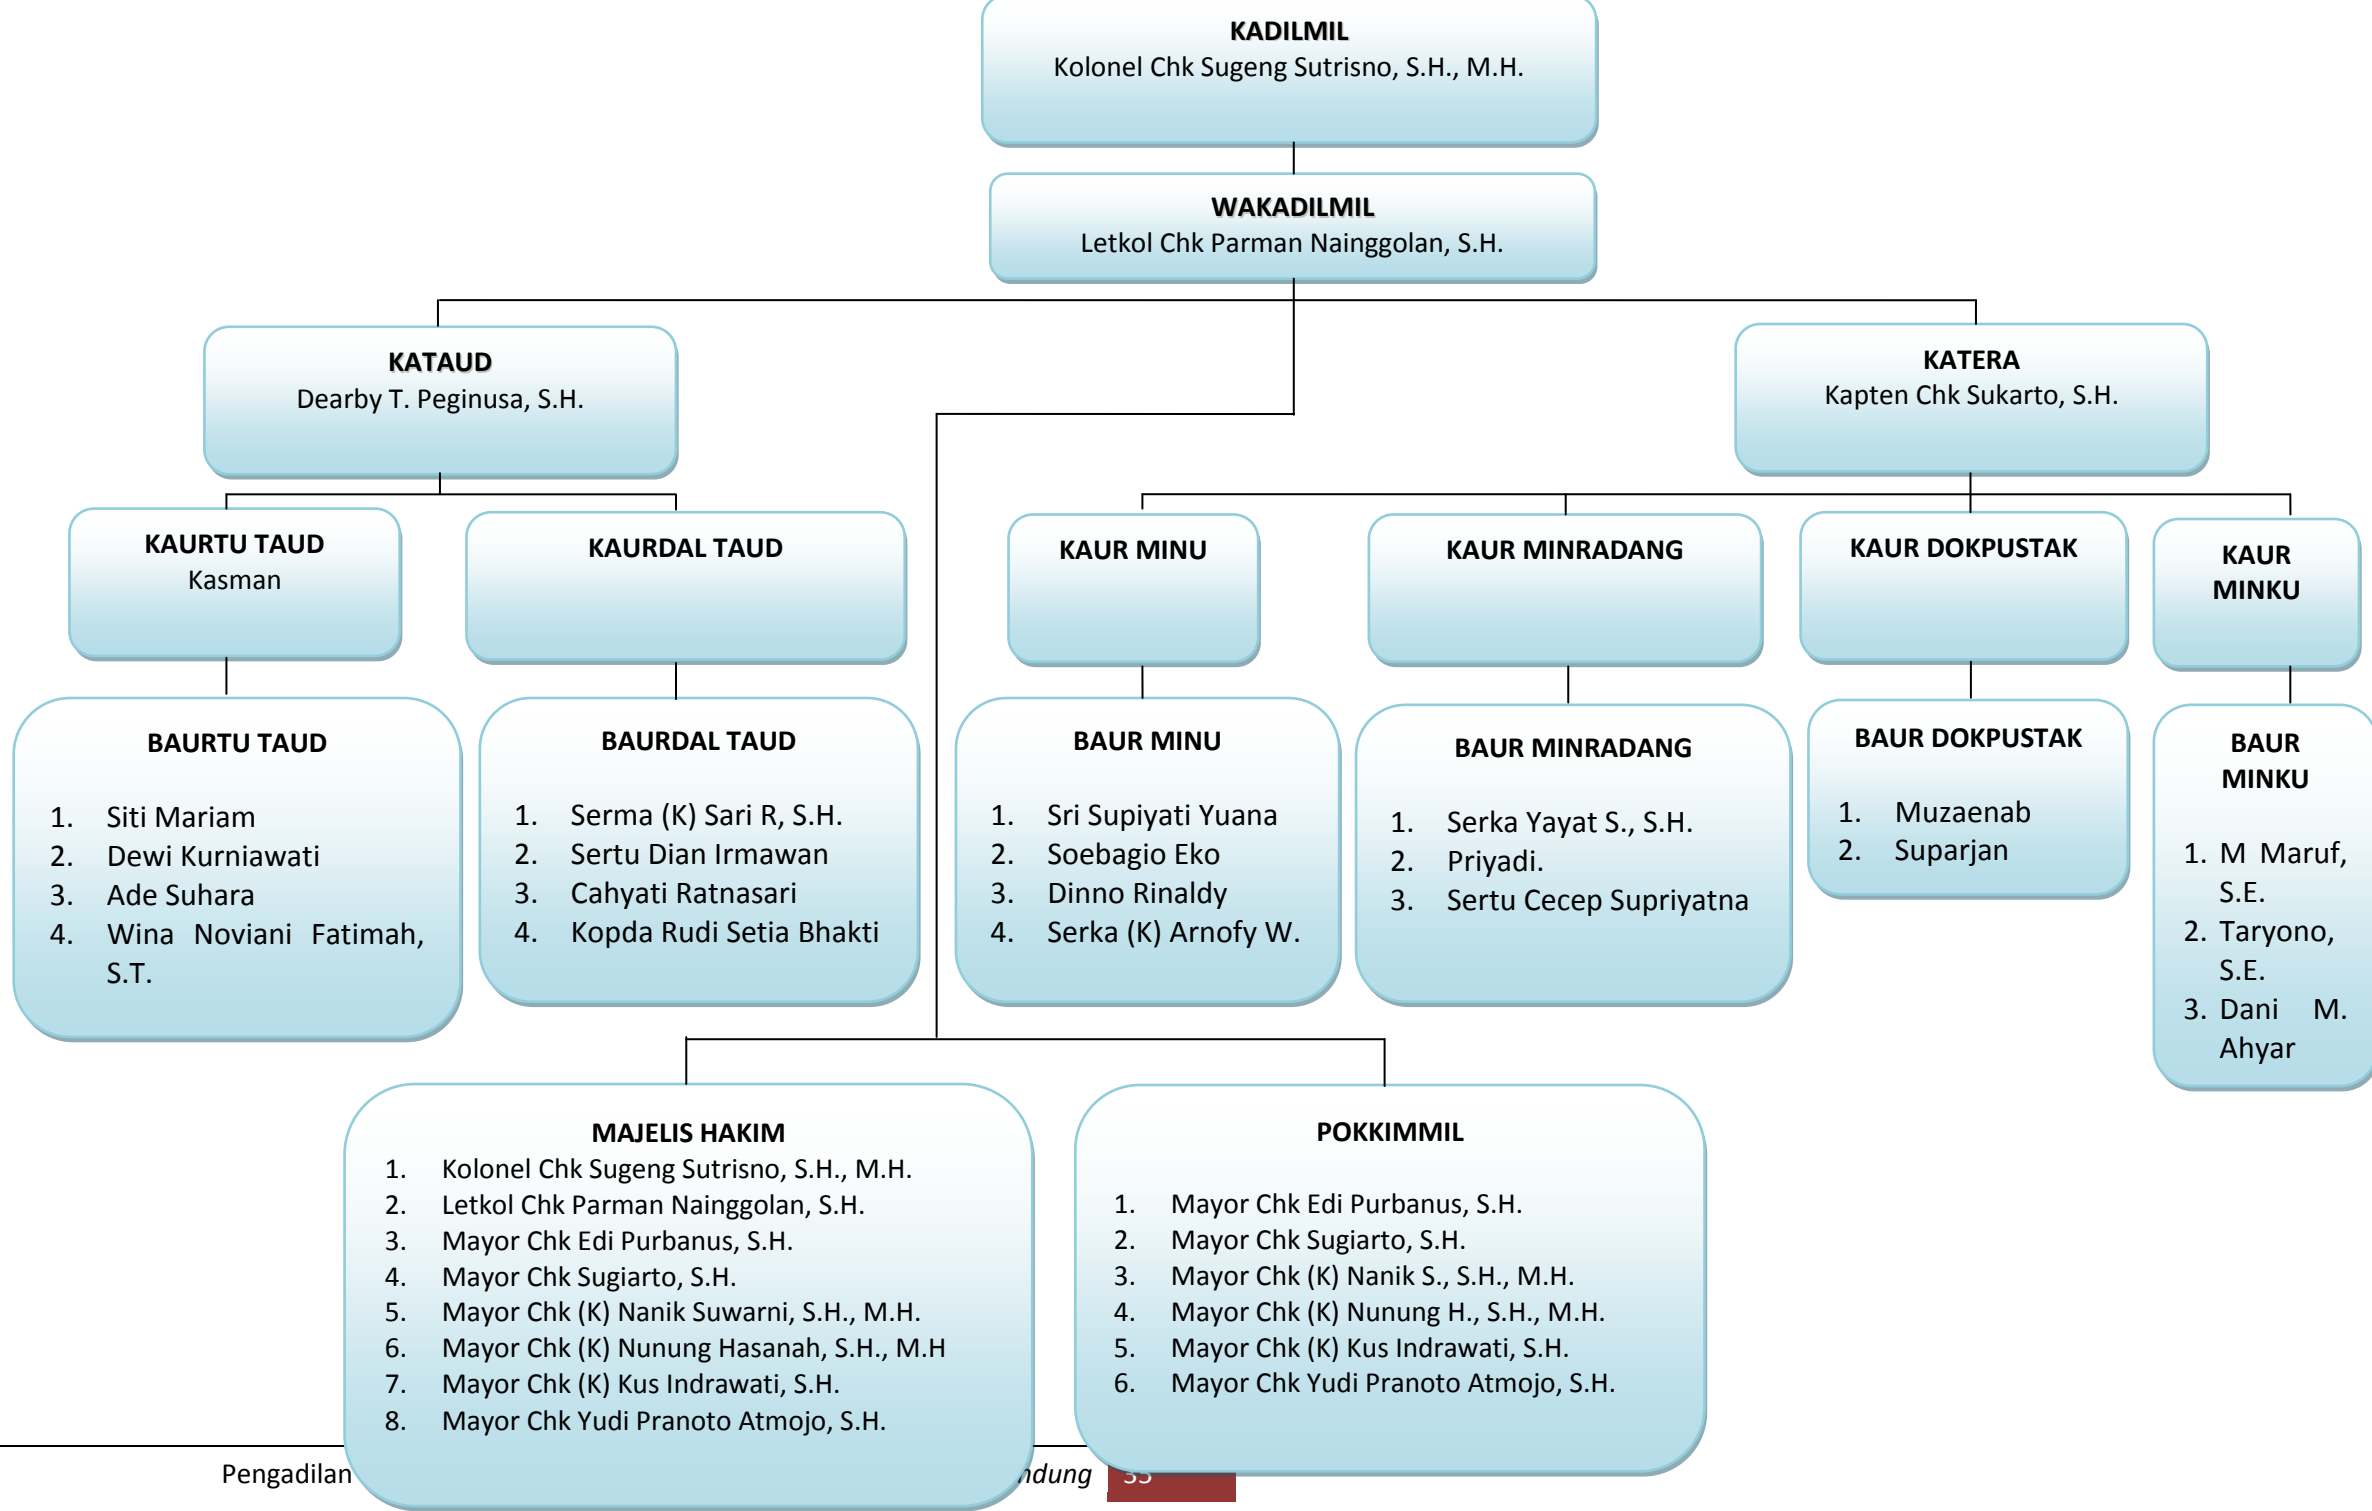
KADILMIL
Kolonel Chk Sugeng Sutrisno, S.H., M.H.

WAKADILMIL
Letkol Chk Parman Nainggolan, S.H.

KATAUD
Dearby T. Peginusa, S.H.

KATERA
Kapten Chk Sukarto, S.H.

KAURTU TAUD
Kasman

KAURDAL TAUD

KAUR MINU

KAUR MINRADANG

KAUR DOKPUSTAK

KAUR MINKU

BAURTU TAUD
1. Siti Mariam
2. Dewi Kurniawati
3. Ade Suhara
4. Wina Noviani Fatimah, S.T.

BAURDAL TAUD
1. Serma (K) Sari R, S.H.
2. Sertu Dian Irmawan
3. Cahyati Ratnasari
4. Kopda Rudi Setia Bhakti

BAUR MINU
1. Sri Supiyati Yuana
2. Soebagio Eko
3. Dinno Rinaldy
4. Serka (K) Arnofy W.

BAUR MINRADANG
1. Serka Yayat S., S.H.
2. Priyadi.
3. Sertu Cecep Supriyatna

BAUR DOKPUSTAK
1. Muzaenab
2. Suparjan

BAUR MINKU
1. M Maruf, S.E.
2. Taryono, S.E.
3. Dani M. Ahyar

MAJELIS HAKIM
1. Kolonel Chk Sugeng Sutrisno, S.H., M.H.
2. Letkol Chk Parman Nainggolan, S.H.
3. Mayor Chk Edi Purbanus, S.H.
4. Mayor Chk Sugiarto, S.H.
5. Mayor Chk (K) Nanik Suwarni, S.H., M.H.
6. Mayor Chk (K) Nunung Hasanah, S.H., M.H
7. Mayor Chk (K) Kus Indrawati, S.H.
8. Mayor Chk Yudi Pranoto Atmojo, S.H.

POKKIMMIL
1. Mayor Chk Edi Purbanus, S.H.
2. Mayor Chk Sugiarto, S.H.
3. Mayor Chk (K) Nanik S., S.H., M.H.
4. Mayor Chk (K) Nunung H., S.H., M.H.
5. Mayor Chk (K) Kus Indrawati, S.H.
6. Mayor Chk Yudi Pranoto Atmojo, S.H.

Pengadilan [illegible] ndung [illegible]